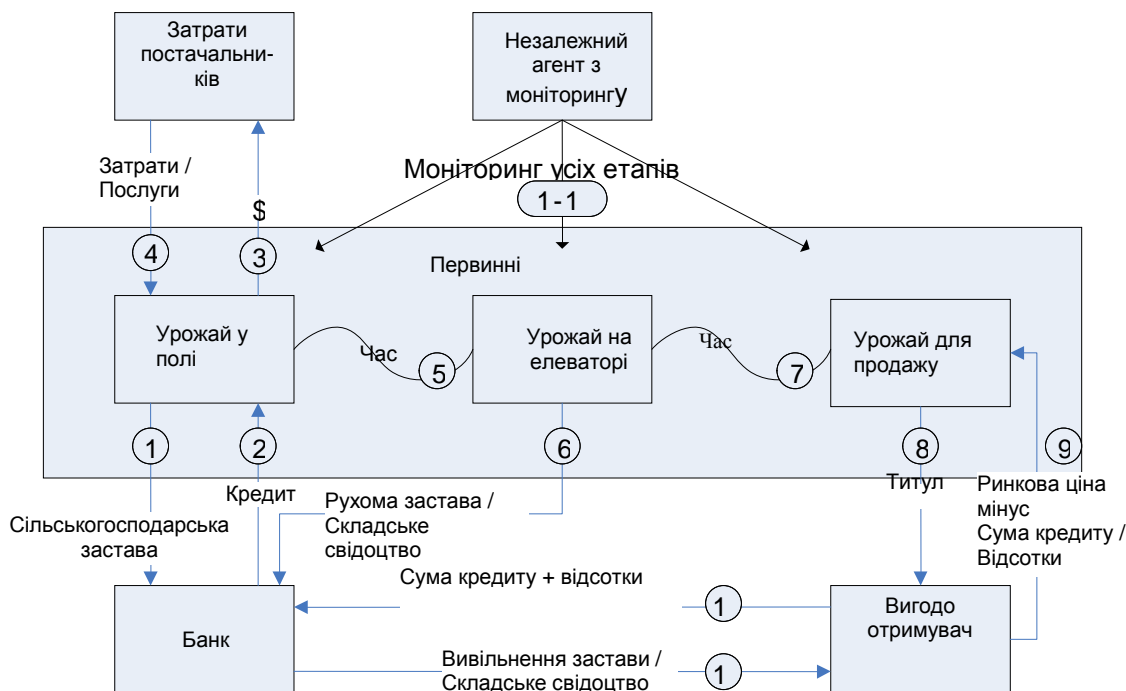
Затрати постачальників

Незалежний агент з моніторингу

Затрати / Послуги

$

Моніторинг усіх етапів

1-1

4

3

Первинні

Урожай у полі

Час

5

Урожай на елеваторі

Час

7

Урожай для продажу

1

2

6

8

9

Кредит

Рухома застава / Складське свідоцтво

Титул

Ринкова ціна мінус Сума кредиту / Відсотки

Сільськогосподарська застава

Сума кредиту + відсотки

1

Банк

Вигодо отримувач

Вивільнення застави / Складське свідоцтво

1